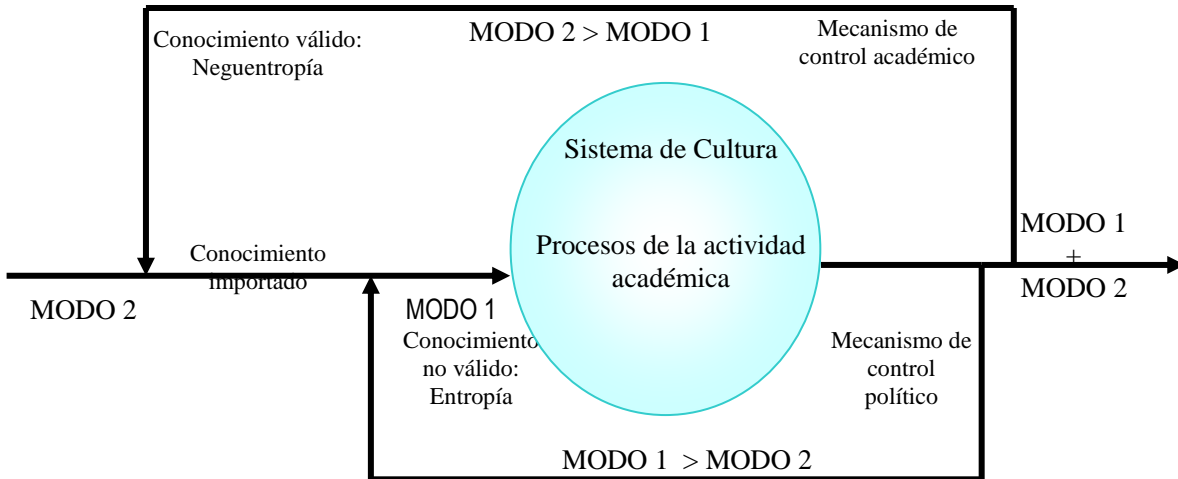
Conocimiento válido: Neguentropía

MODO 2 > MODO 1

Mecanismo de control académico

Sistema de Cultura

Procesos de la actividad académica

Conocimiento importado

MODO 2

MODO 1

Conocimiento no válido: Entropía

Mecanismo de control político

MODO 1 + MODO 2

MODO 1 > MODO 2